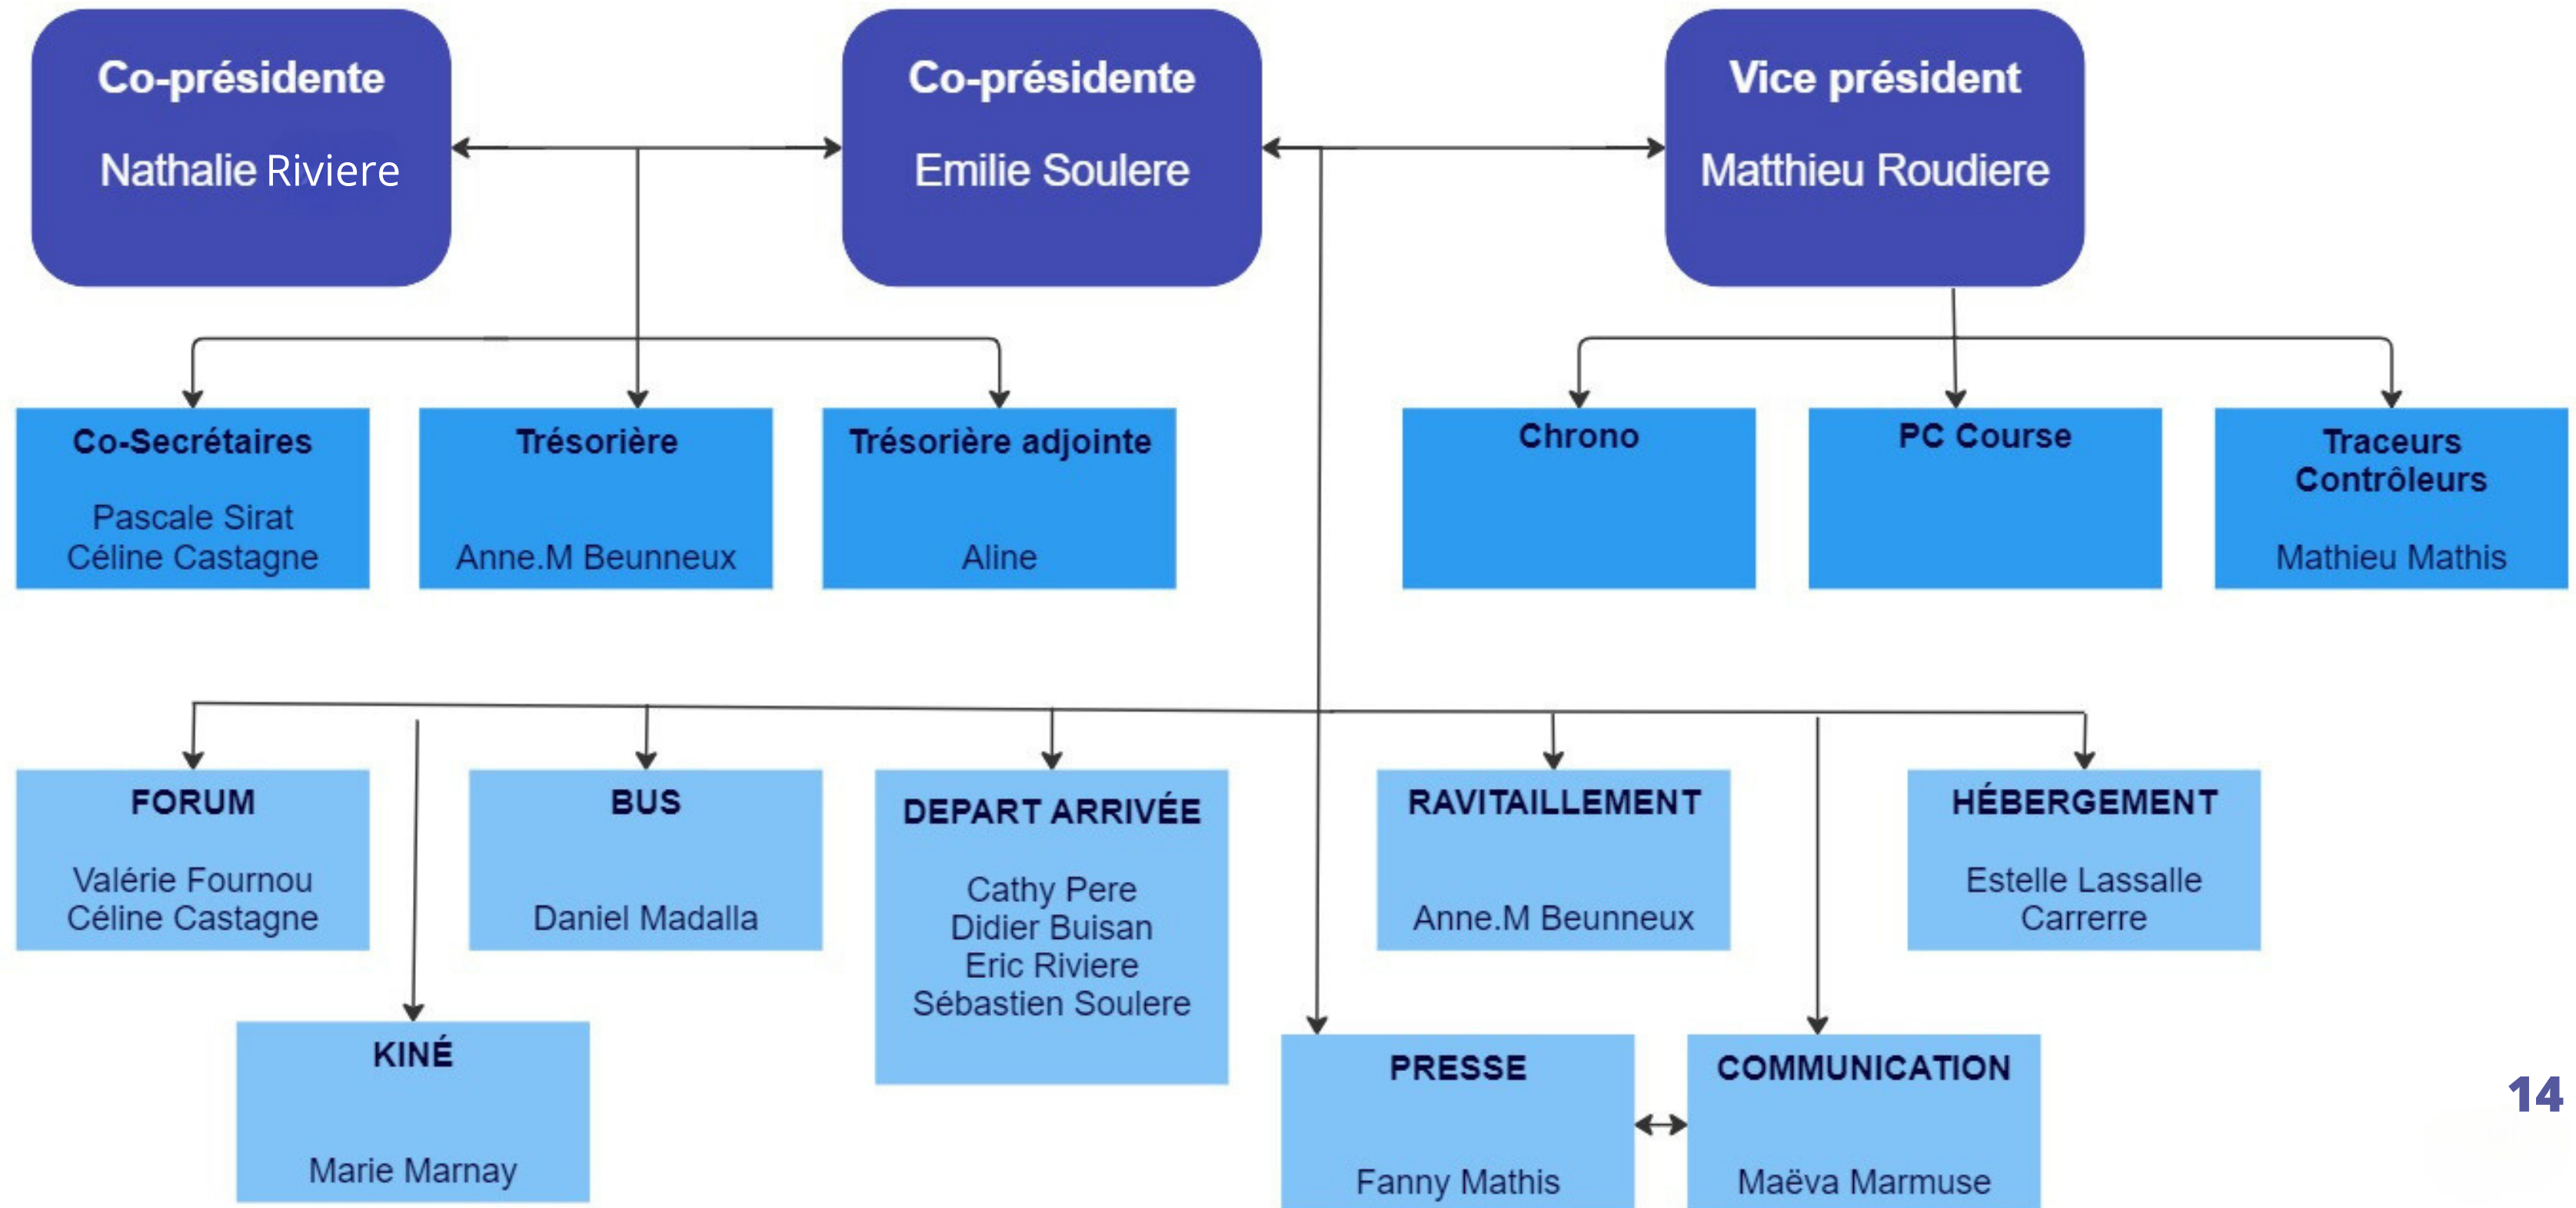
Co-présidente

Nathalie Riviere

Co-présidente

Emilie Soulere

Vice président

Matthieu Roudiere

Co-Secrétaires

Pascale Sirat
Céline Castagne

Trésorière

Anne.M Beunneux

Trésorière adjointe

Aline

Chrono

PC Course

Traceurs Contrôleurs

Mathieu Mathis

FORUM

Valérie Fournou
Céline Castagne

BUS

Daniel Madalla

DEPART ARRIVÉE

Cathy Pere
Didier Buisan
Eric Riviere
Sébastien Soulere

RAVITAILLEMENT

Anne.M Beunneux

HÉBERGEMENT

Estelle Lassalle
Carrerre

KINÉ

Marie Marnay

PRESSE

Fanny Mathis

COMMUNICATION

Maëva Marmuse

14